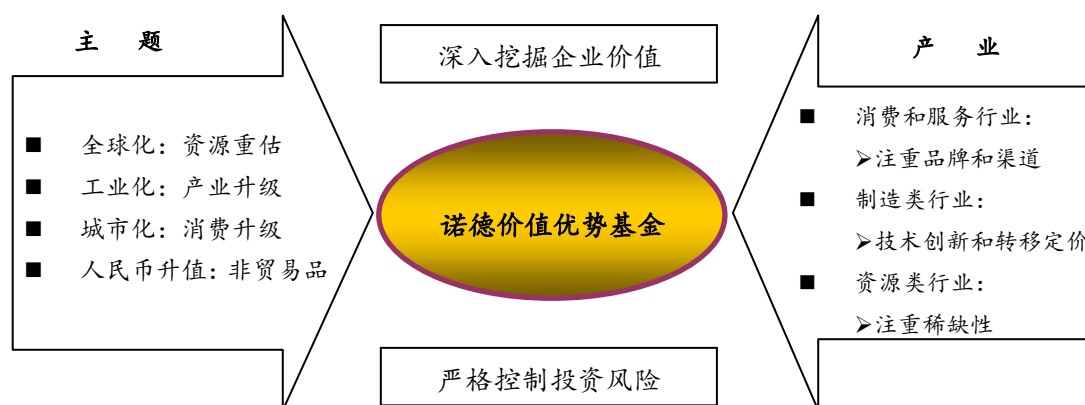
主　题

■　全球化：资源重估
■　工业化：产业升级
■　城市化：消费升级
■　人民币升值：非贸易品

深入挖掘企业价值

诺德价值优势基金

严格控制投资风险

产　业

■　消费和服务行业：
➢注重品牌和渠道
■　制造类行业：
➢技术创新和转移定价
■　资源类行业：
➢注重稀缺性